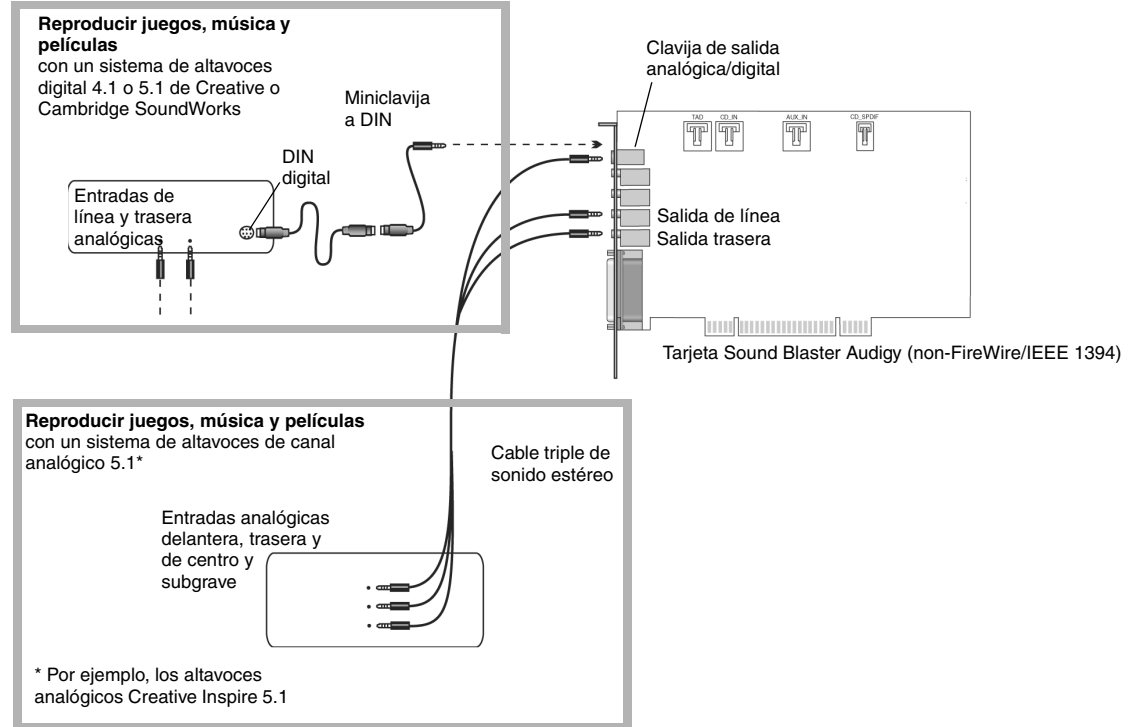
**Reproducir juegos, música y películas**
con un sistema de altavoces digital 4.1 o 5.1 de Creative o Cambridge SoundWorks

Miniclavija a DIN

Clavija de salida analógica/digital

TAD
CD_IN
AUX_IN
CD_SPDIF

DIN digital

Entradas de línea y trasera analógicas

Salida de línea
Salida trasera

Tarjeta Sound Blaster Audigy (non-FireWire/IEEE 1394)

**Reproducir juegos, música y películas**
con un sistema de altavoces de canal analógico 5.1*

Cable triple de sonido estéreo

Entradas analógicas delantera, trasera y de centro y subgrave

* Por ejemplo, los altavoces analógicos Creative Inspire 5.1